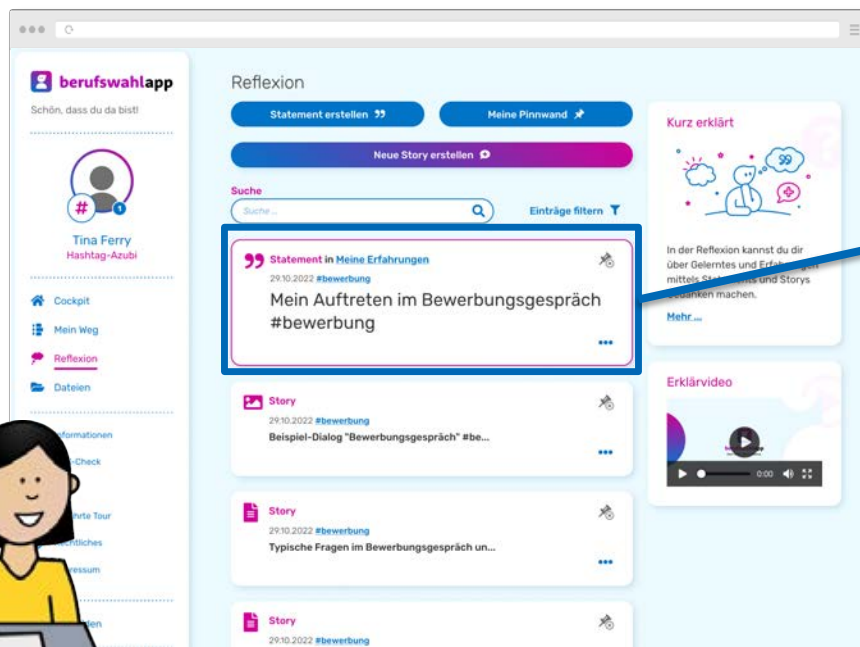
berufswahlapp
Schön, dass du da bist!

#
1
Tina Ferry
Hashtag-Azubi

Cockpit
Mein Weg
Reflexion
Dateien

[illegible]formationen
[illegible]-Check
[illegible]
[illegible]hrte Tour
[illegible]ntliches
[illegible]ressum
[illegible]den

Reflexion

Statement erstellen
Meine Pinnwand
Neue Story erstellen

Suche
Suche ...
Einträge filtern

Statement in Meine Erfahrungen
29.10.2022 #bewerbung
Mein Auftreten im Bewerbungsgespräch #bewerbung

Story
29.10.2022 #bewerbung
Beispiel-Dialog "Bewerbungsgespräch" #be...

Story
29.10.2022 #bewerbung
Typische Fragen im Bewerbungsgespräch un...

Story
29.10.2022 #bewerbung

Kurz erklärt
In der Reflexion kannst du dir über Gelerntes und Erfahr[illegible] mittels Stat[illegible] und Storys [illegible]danken machen.
Mehr ...

Erklärvideo
0:00